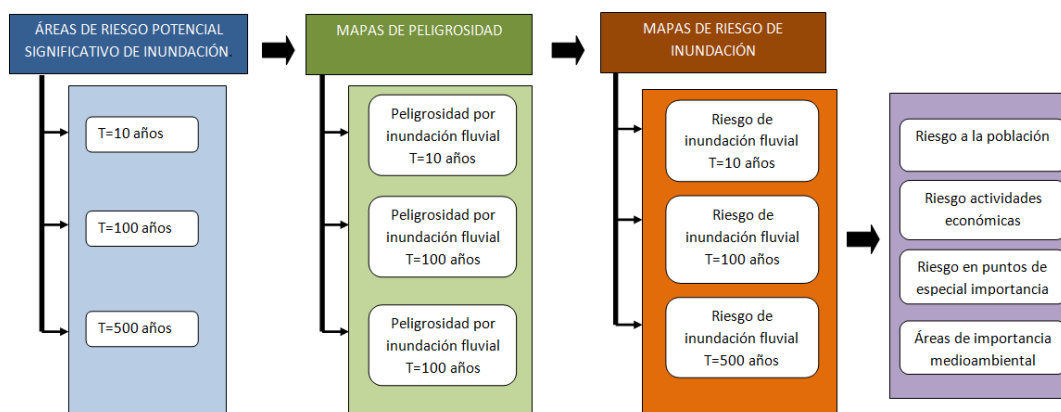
ÁREAS DE RIESGO POTENCIAL SIGNIFICATIVO DE INUNDACIÓN

T=10 años

T=100 años

T=500 años

MAPAS DE PELIGROSIDAD

Peligrosidad por inundación fluvial T=10 años

Peligrosidad por inundación fluvial T=100 años

Peligrosidad por inundación fluvial T=100 años

MAPAS DE RIESGO DE INUNDACIÓN

Riesgo de inundación fluvial T=10 años

Riesgo de inundación fluvial T=100 años

Riesgo de inundación fluvial T=500 años

Riesgo a la población

Riesgo actividades económicas

Riesgo en puntos de especial importancia

Áreas de importancia medioambiental